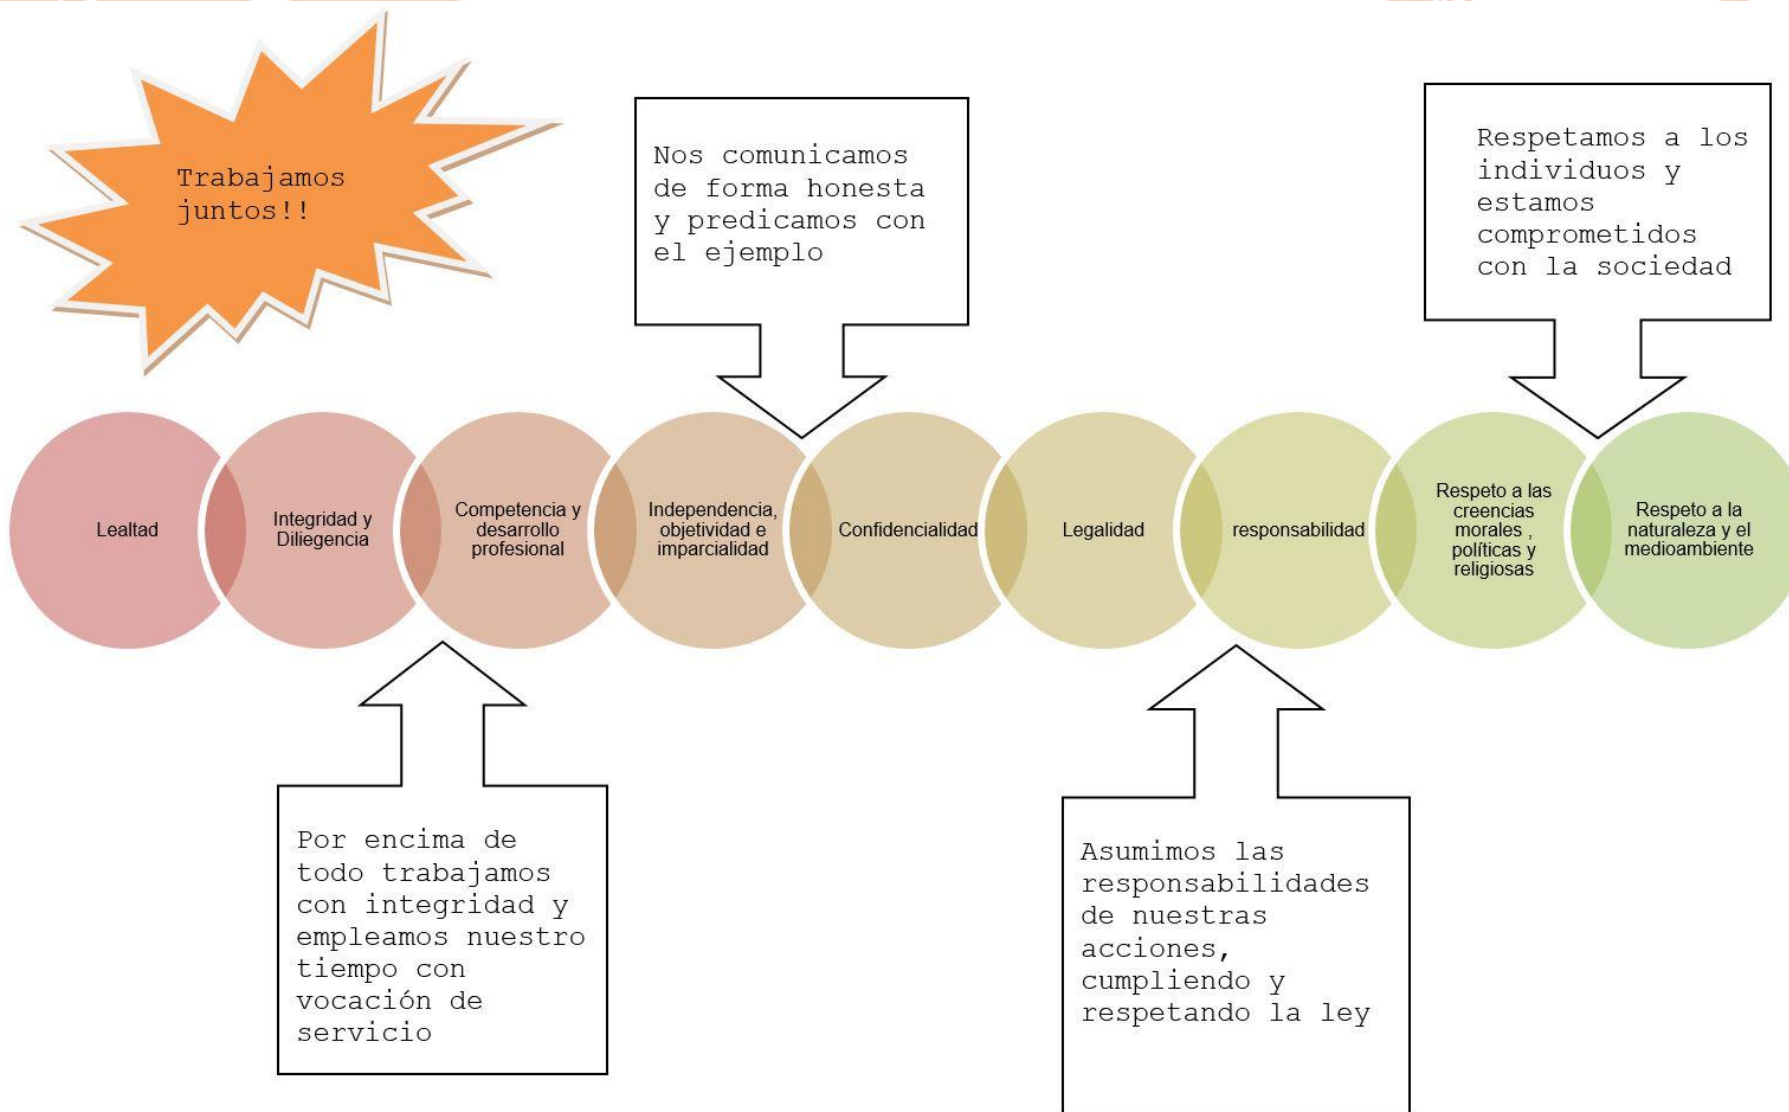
Trabajamos juntos!!

Nos comunicamos de forma honesta y predicamos con el ejemplo

Respetamos a los individuos y estamos comprometidos con la sociedad

Lealtad

Integridad y Diliegencia

Competencia y desarrollo profesional

Independencia, objetividad e imparcialidad

Confidencialidad

Legalidad

responsabilidad

Respeto a las creencias morales , políticas y religiosas

Respeto a la naturaleza y el medioambiente

Por encima de todo trabajamos con integridad y empleamos nuestro tiempo con vocación de servicio

Asumimos las responsabilidades de nuestras acciones, cumpliendo y respetando la ley